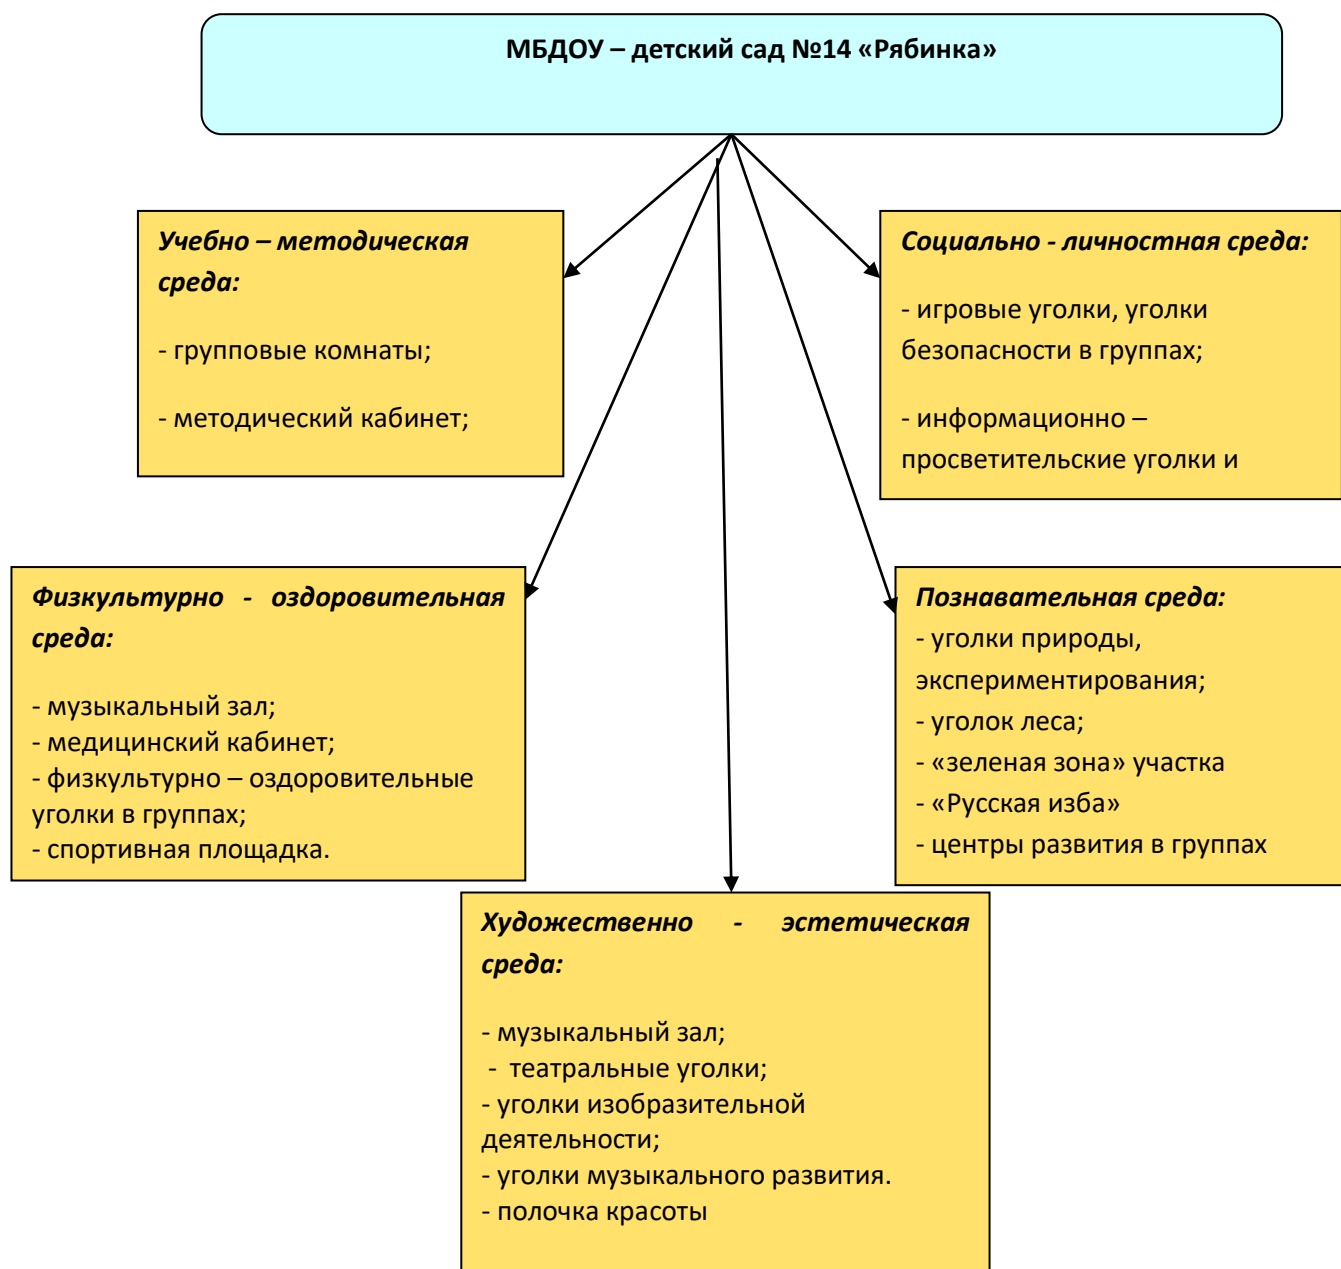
МБДОУ – детский сад №14 «Рябинка»

Учебно – методическая среда:

- групповые комнаты;

- методический кабинет;

Социально - личностная среда:

- игровые уголки, уголки безопасности в группах;

- информационно – просветительские уголки и

Физкультурно - оздоровительная среда:

- музыкальный зал;
- медицинский кабинет;
- физкультурно – оздоровительные уголки в группах;
- спортивная площадка.

Познавательная среда:
- уголки природы, экспериментирования;
- уголок леса;
- «зеленая зона» участка
- «Русская изба»
- центры развития в группах

Художественно - эстетическая среда:

- музыкальный зал;
- театральные уголки;
- уголки изобразительной деятельности;
- уголки музыкального развития.
- полочка красоты